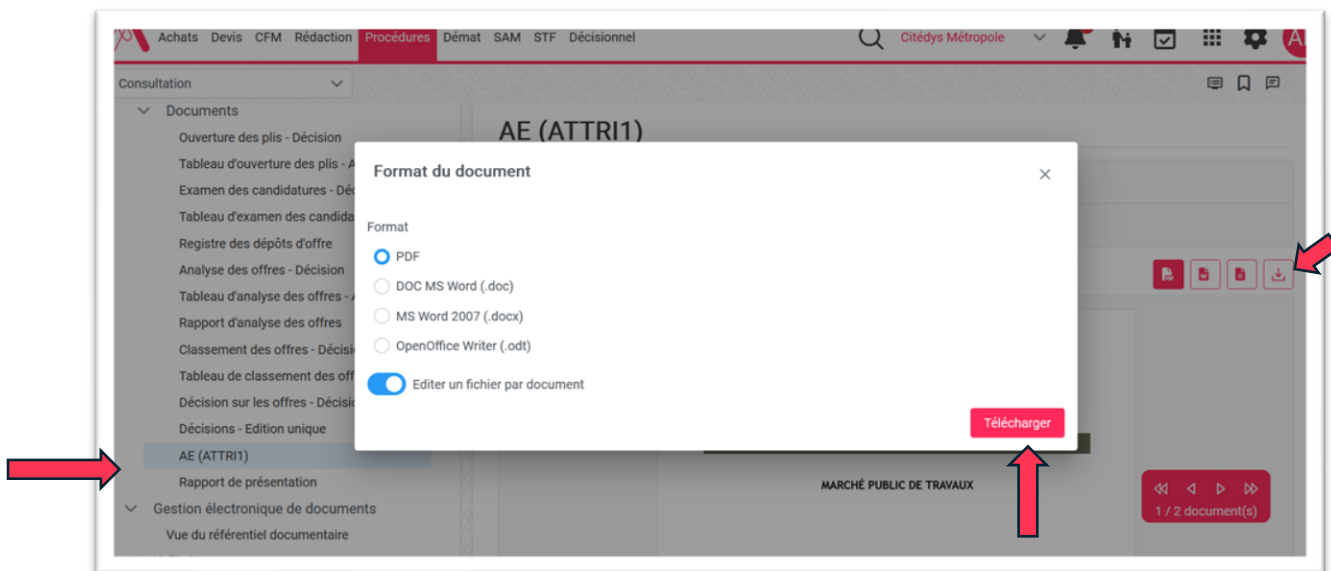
Achats Devis CFM Rédaction Procédures Démat SAM STF Décisionnel

Citédys Métropole

A

Consultation

Documents

Ouverture des plis - Décision

Tableau d'ouverture des plis - A

Examen des candidatures - Déc

Tableau d'examen des candida

Registre des dépôts d'offre

Analyse des offres - Décision

Tableau d'analyse des offres - A

Rapport d'analyse des offres

Classement des offres - Décisi

Tableau de classement des off

Décision sur les offres - Décisi

Décisions - Edition unique

AE (ATTRI1)

Rapport de présentation

Gestion électronique de documents

Vue du référentiel documentaire

AE (ATTRI1)

Format du document

Format

PDF

DOC MS Word (.doc)

MS Word 2007 (.docx)

OpenOffice Writer (.odt)

Editer un fichier par document

Télécharger

MARCHÉ PUBLIC DE TRAVAUX

1 / 2 document(s)